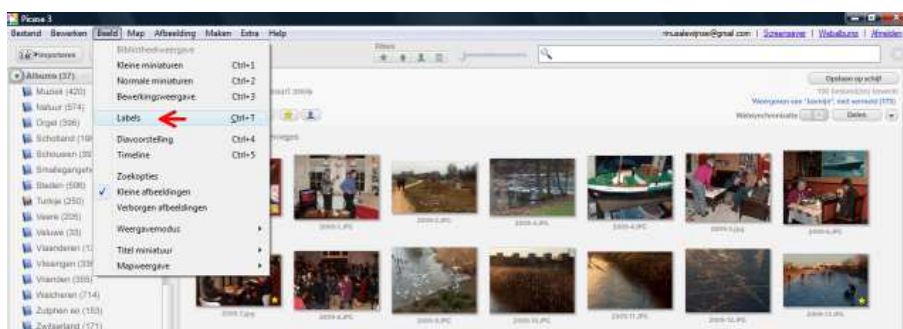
Picasa 3

Bestand Bewerken Beeld Map Afbeelding Maken Extra Help

nivaalevijnse@gmail.com | Screensaver | Webalbums | Afmelden

Importeren

Albums (37)

Muziek (420)
Natuur (574)
Orgel (598)
Schotland (19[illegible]
Schouwen (35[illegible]
Smalspangeb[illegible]
Steden (508)
Turkije (250)
Veere (205)
Veluwe (33)
Vlaanderen (1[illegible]
Vlissingen (33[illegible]
Vrienden (355)
Walcheren (714)
Zutphen eo (153)
Zwitserland (171)

Bibliotheekweergave
Kleine miniaturen Ctrl+1
Normale miniaturen Ctrl+2
Bewerkingsweergave Ctrl+3
Labels Ctrl+T
Diavoorstelling Ctrl+4
Timeline Ctrl+5
Zoekopties
✓ Kleine afbeeldingen
Verborgen afbeeldingen
Weergavemodus
Titel miniatuur
Mapweergave

Filters

Opslaan op schijf

Weergeven van "bewijs" met vermeld (175)

Webalbums Delen

2009-1.JPG
2009-2.JPG
2009-3.JPG
2009-4.JPG
2009-5.JPG
2009-6.JPG
2009-7.JPG
2009-8.JPG
2009-9.JPG
2009-10.JPG
2009-11.JPG
2009-12.JPG
2009-13.JPG